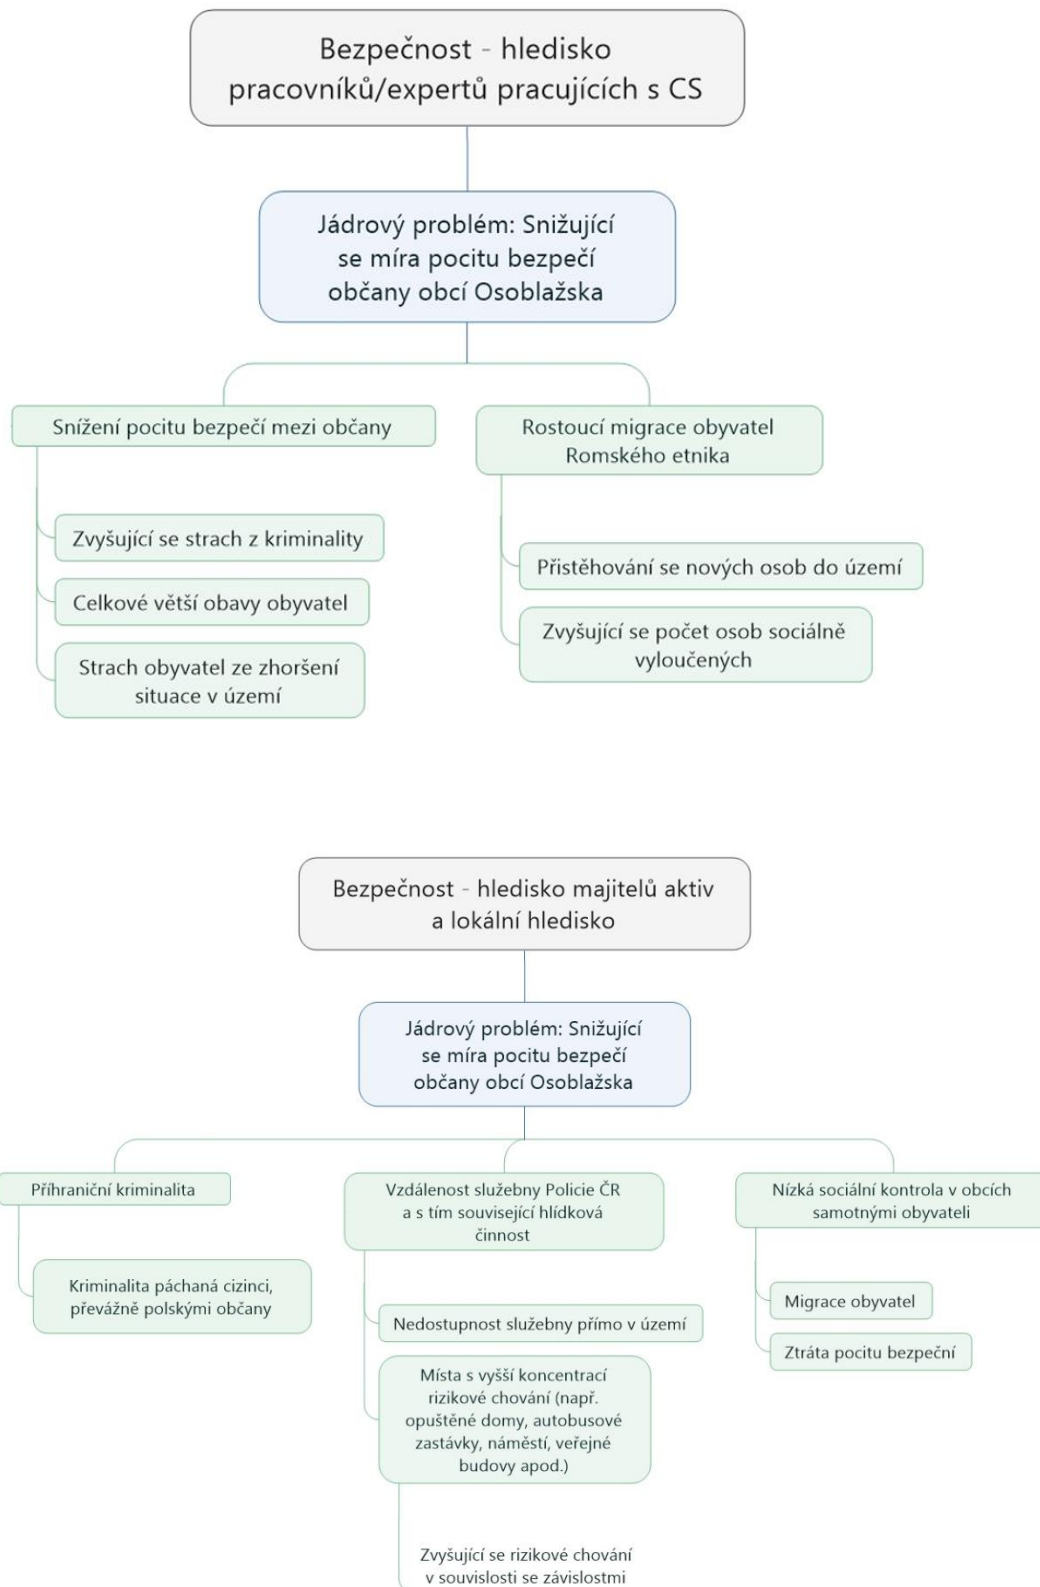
Bezpečnost - hledisko pracovníků/expertů pracujících s CS

Jádrový problém: Snižující se míra pocitu bezpečí občany obcí Osoblažska

Snížení pocitu bezpečí mezi občany

Zvyšující se strach z kriminality

Celkové větší obavy obyvatel

Strach obyvatel ze zhoršení situace v území

Rostoucí migrace obyvatel Romského etnika

Přistěhování se nových osob do území

Zvyšující se počet osob sociálně vyloučených

Bezpečnost - hledisko majitelů aktiv a lokální hledisko

Jádrový problém: Snižující se míra pocitu bezpečí občany obcí Osoblažska

Příhraniční kriminalita

Kriminalita páchaná cizinci, převážně polskými občany

Vzdálenost služebny Policie ČR a s tím související hlídková činnost

Nedostupnost služebny přímo v území

Místa s vyšší koncentrací rizikové chování (např. opuštěné domy, autobusové zastávky, náměstí, veřejné budovy apod.)

Zvyšující se rizikové chování v souvislosti se závislostmi

Nízká sociální kontrola v obcích samotnými obyvateli

Migrace obyvatel

Ztráta pocitu bezpeční